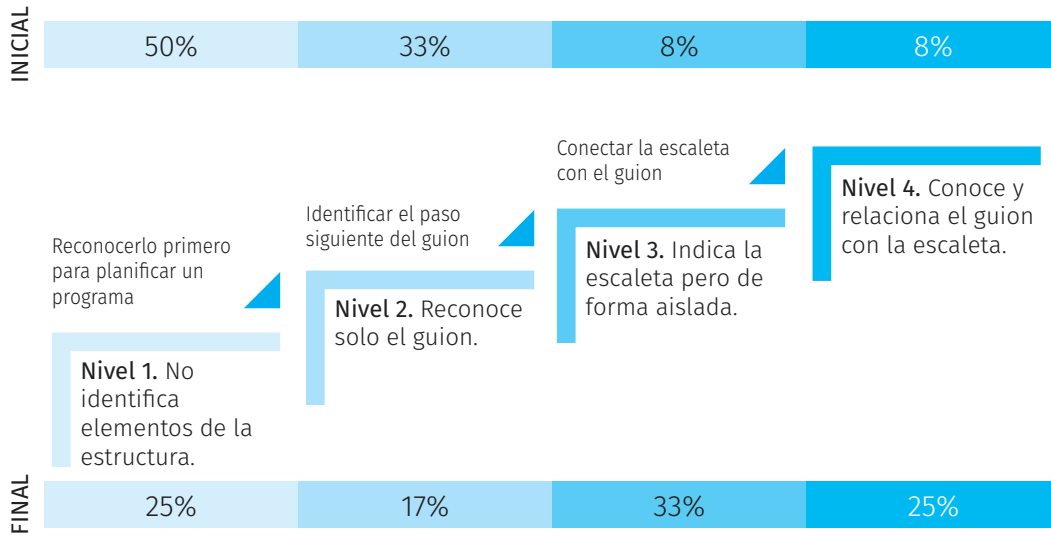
INICIAL

| 50% | 33% | 8% | 8% |
|---|---|---|---|

Reconocerlo primero para planificar un programa

Nivel 1. No identifica elementos de la estructura.

Identificar el paso siguiente del guion

Nivel 2. Reconoce solo el guion.

Conectar la escaleta con el guion

Nivel 3. Indica la escaleta pero de forma aislada.

Nivel 4. Conoce y relaciona el guion con la escaleta.

FINAL

| 25% | 17% | 33% | 25% |
|---|---|---|---|